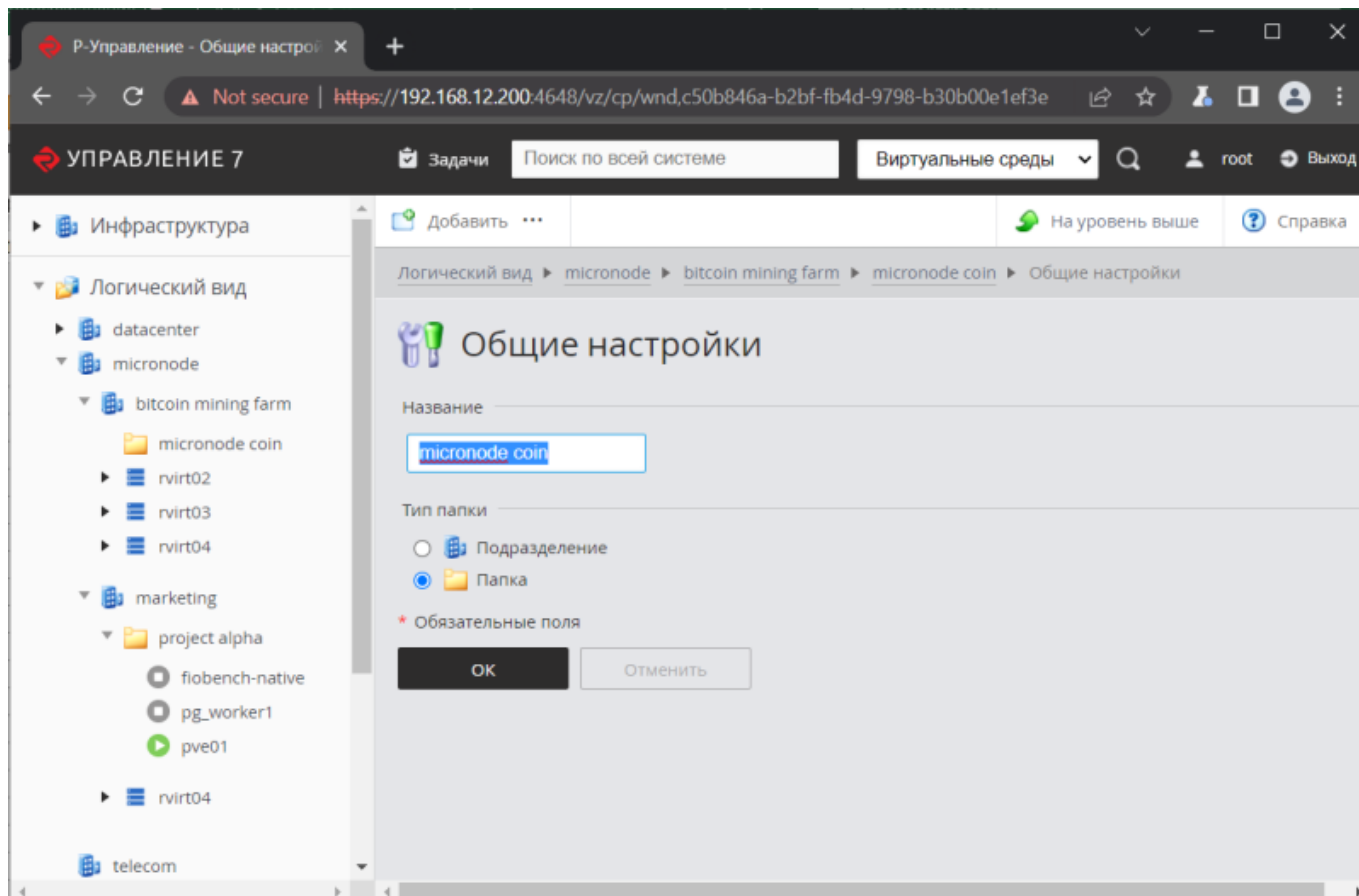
Р-Управление - Общие настрой ×
+

Not secure | https://192.168.12.200:4648/vz/cp/wnd,c50b846a-b2bf-fb4d-9798-b30b00e1ef3e

УПРАВЛЕНИЕ 7
Задачи
Поиск по всей системе
Виртуальные среды
root
Выход

Инфраструктура
Логический вид
datacenter
micronode
bitcoin mining farm
micronode coin
rvirt02
rvirt03
rvirt04
marketing
project alpha
fiobench-native
pg_worker1
pve01
rvirt04
telecom

Добавить ···
На уровень выше
Справка

Логический вид ▸ micronode ▸ bitcoin mining farm ▸ micronode coin ▸ Общие настройки

Общие настройки

Название
micronode coin

Тип папки
Подразделение
Папка

* Обязательные поля

OK
Отменить